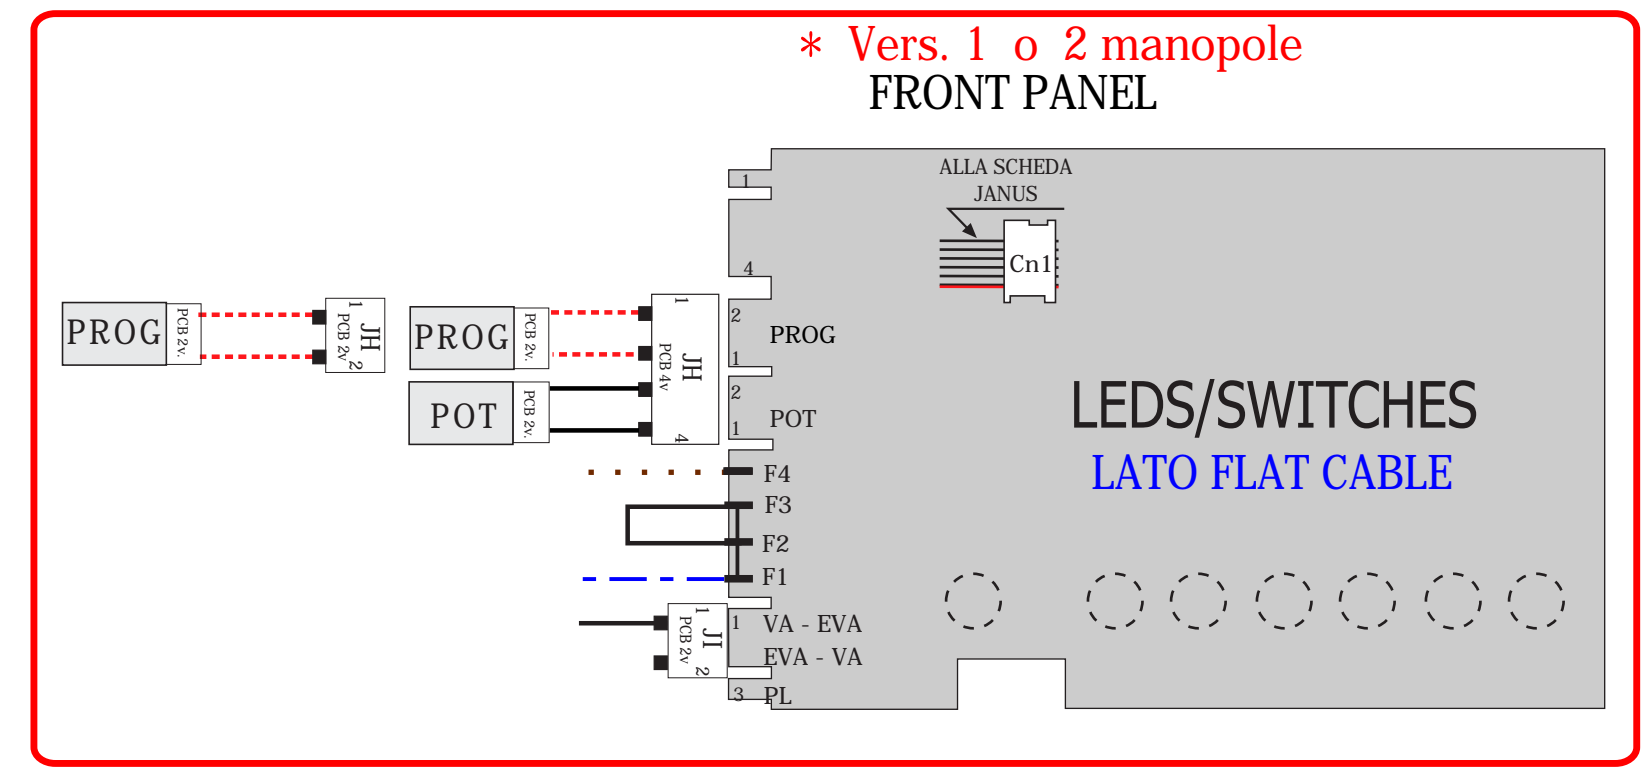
* Vers. 1 o 2 manopole
FRONT PANEL

ALLA SCHEDA
JANUS

Cn1

1
4

PROG
PCB 2v.
1
JH
PCB 2v
2

PROG
PCB 2v.
POT
PCB 2v.
1
JH
PCB 4v
4

2
PROG
1
2
POT
1

LEDS/SWITCHES
LATO FLAT CABLE

F4
F3
F2
F1

1
JI
PCB 2v
2

1 VA - EVA
EVA - VA
3 PL